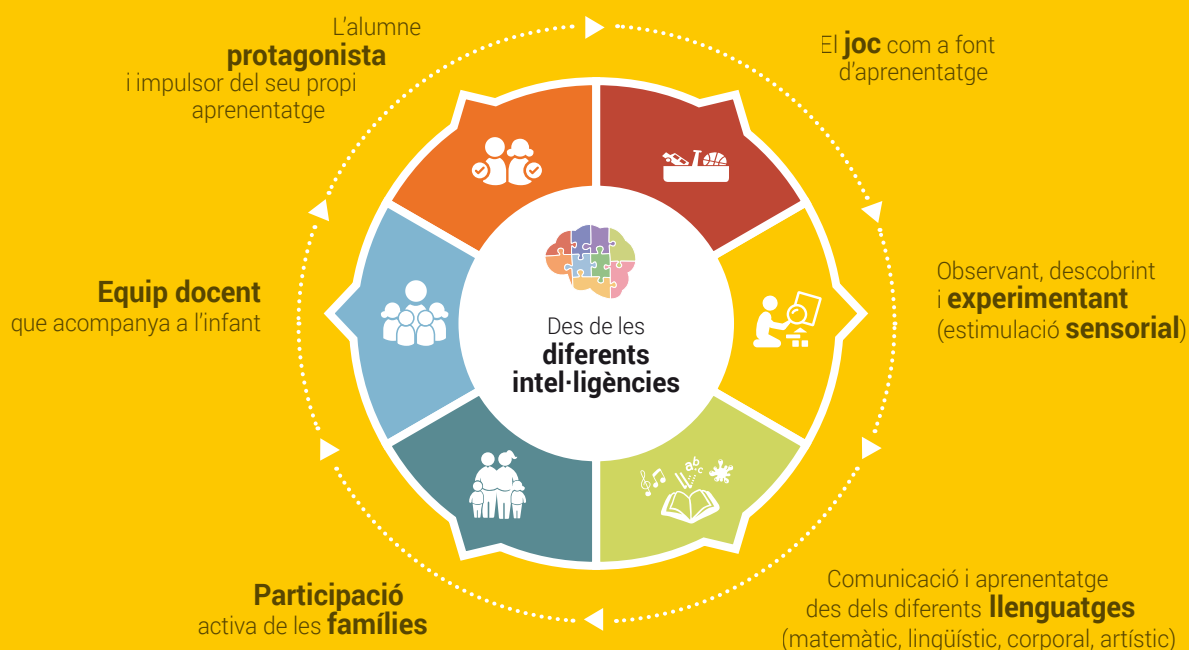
L'alumne
**protagonista**
i impulsor del seu propi aprenentatge

El **joc** com a font d'aprenentatge

Observant, descobrint i **experimentant** (estimulació **sensorial**)

Comunicació i aprenentatge des dels diferents **llenguatges** (matemàtic, lingüístic, corporal, artístic)

**Participació** activa de les **famílies**

**Equip docent** que acompanya a l'infant

Des de les **diferents intel·ligències**